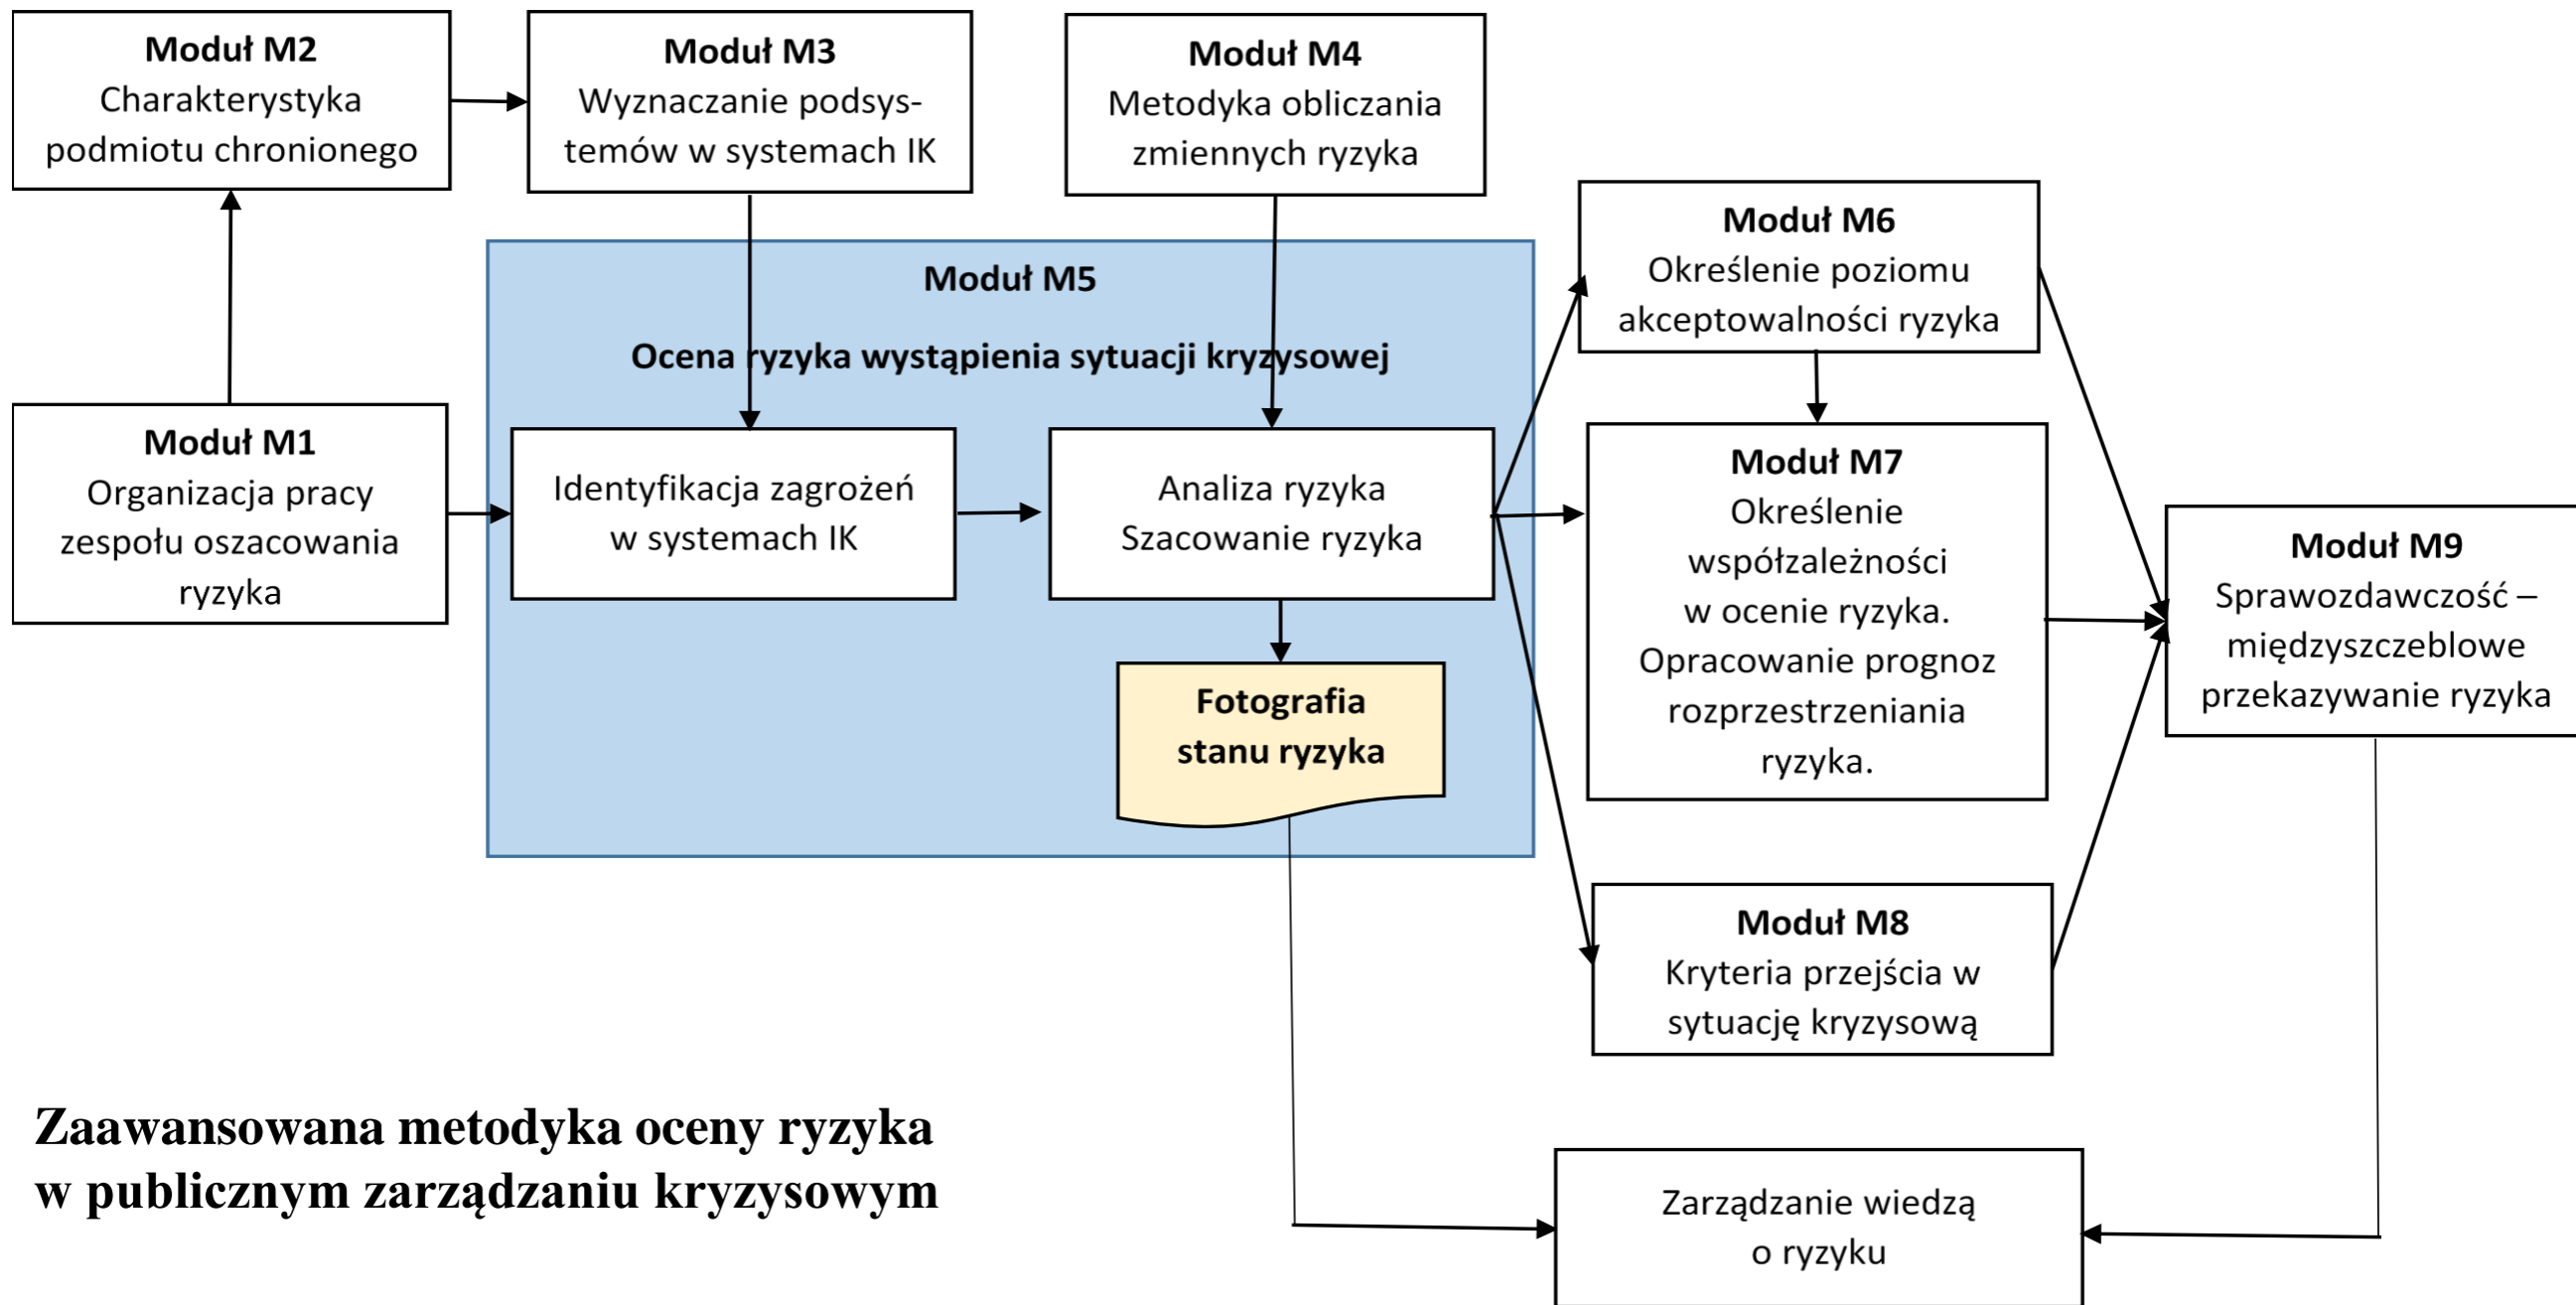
Moduł M2
Charakterystyka podmiotu chronionego

Moduł M3
Wyznaczanie podsystemów w systemach IK

Moduł M4
Metodyka obliczania zmiennych ryzyka

Moduł M6
Określenie poziomu akceptowalności ryzyka

Moduł M5
Ocena ryzyka wystąpienia sytuacji kryzysowej

Moduł M1
Organizacja pracy zespołu oszacowania ryzyka

Identyfikacja zagrożeń w systemach IK

Analiza ryzyka
Szacowanie ryzyka

Fotografia stanu ryzyka

Moduł M7
Określenie współzależności w ocenie ryzyka. Opracowanie prognoz rozprzestrzeniania ryzyka.

Moduł M9
Sprawozdawczość – międzyszczeblowe przekazywanie ryzyka

Moduł M8
Kryteria przejścia w sytuację kryzysową

Zaawansowana metodyka oceny ryzyka w publicznym zarządzaniu kryzysowym

Zarządzanie wiedzą o ryzyku